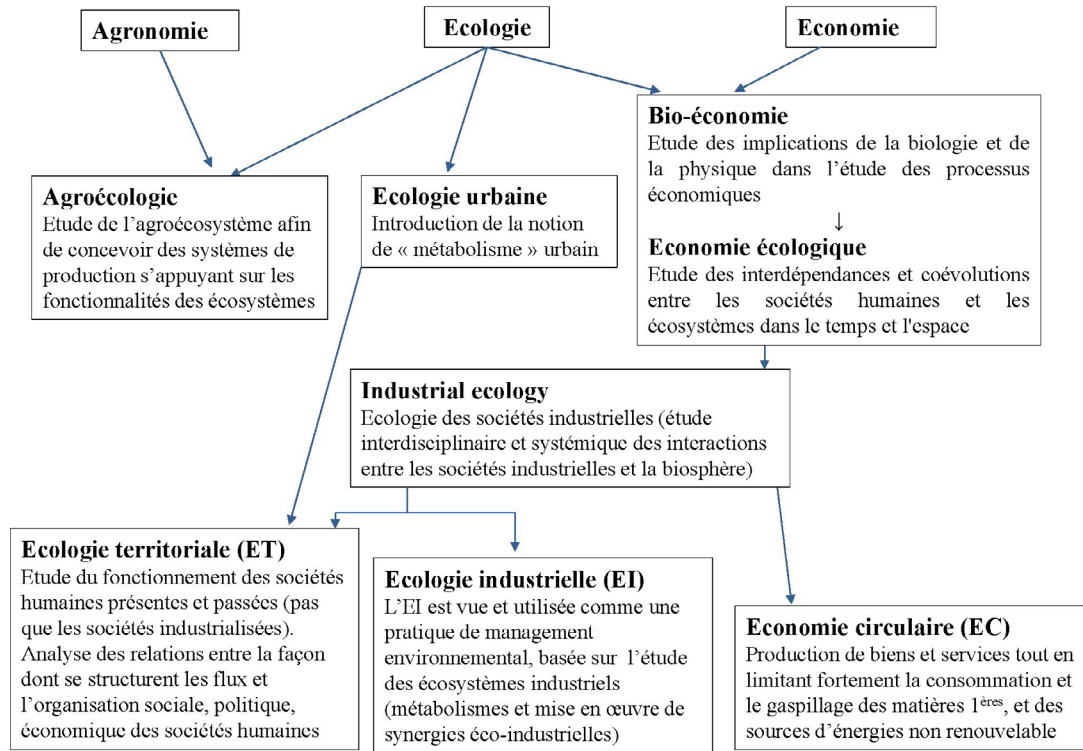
Agronomie

Ecologie

Economie

Agroécologie
Etude de l'agroécosystème afin de concevoir des systèmes de production s'appuyant sur les fonctionnalités des écosystèmes

Ecologie urbaine
Introduction de la notion de « métabolisme » urbain

Bio-économie
Etude des implications de la biologie et de la physique dans l'étude des processus économiques
↓
Economie écologique
Etude des interdépendances et coévolutions entre les sociétés humaines et les écosystèmes dans le temps et l'espace

Industrial ecology
Ecologie des sociétés industrielles (étude interdisciplinaire et systémique des interactions entre les sociétés industrielles et la biosphère)

Ecologie territoriale (ET)
Etude du fonctionnement des sociétés humaines présentes et passées (pas que les sociétés industrialisées). Analyse des relations entre la façon dont se structurent les flux et l'organisation sociale, politique, économique des sociétés humaines

Ecologie industrielle (EI)
L'EI est vue et utilisée comme une pratique de management environnemental, basée sur l'étude des écosystèmes industriels (métabolismes et mise en œuvre de synergies éco-industrielles)

Economie circulaire (EC)
Production de biens et services tout en limitant fortement la consommation et le gaspillage des matières 1$^{ères}$, et des sources d'énergies non renouvelable